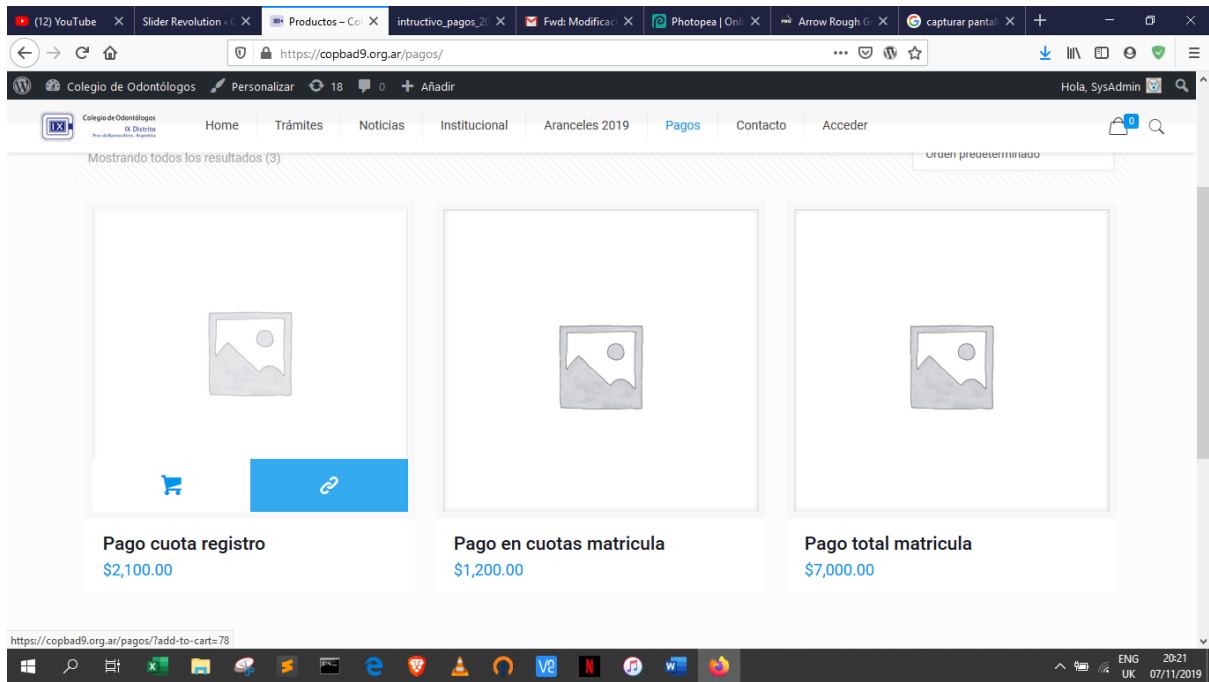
(12) YouTube | Slider Revolution « C | Productos – Col | intructivo_pagos_20 | Fwd: Modificaci | Photopea | Onli | Arrow Rough G | capturar pantall

https://copbad9.org.ar/pagos/

Colegio de Odontólogos | Personalizar | 18 | 0 | Añadir | Hola, SysAdmin

Colegio de Odontólogos IX Distrito Prov. de Buenos Aires - Argentina

Home | Trámites | Noticias | Institucional | Aranceles 2019 | Pagos | Contacto | Acceder

0

Mostrando todos los resultados (3)

Orden predeterminado

Pago cuota registro
$2,100.00

Pago en cuotas matricula
$1,200.00

Pago total matricula
$7,000.00

https://copbad9.org.ar/pagos/?add-to-cart=78

ENG UK 20:21 07/11/2019